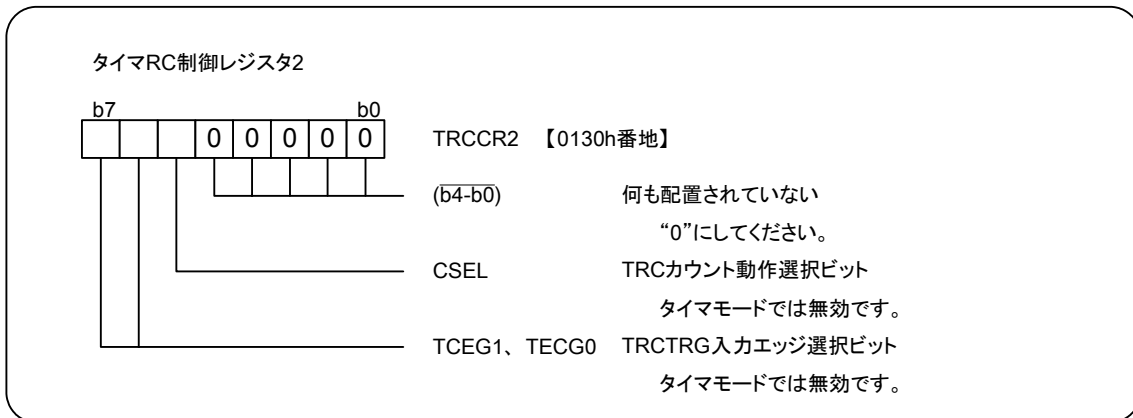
タイマRC制御レジスタ2

b7 b0

0 0 0 0 0

TRCCR2 【0130h番地】

(b4-b0) 何も配置されていない
“0”にしてください。

CSEL TRCカウント動作選択ビット
タイマモードでは無効です。

TCEG1、TECG0 TRCTRG入力エッジ選択ビット
タイマモードでは無効です。